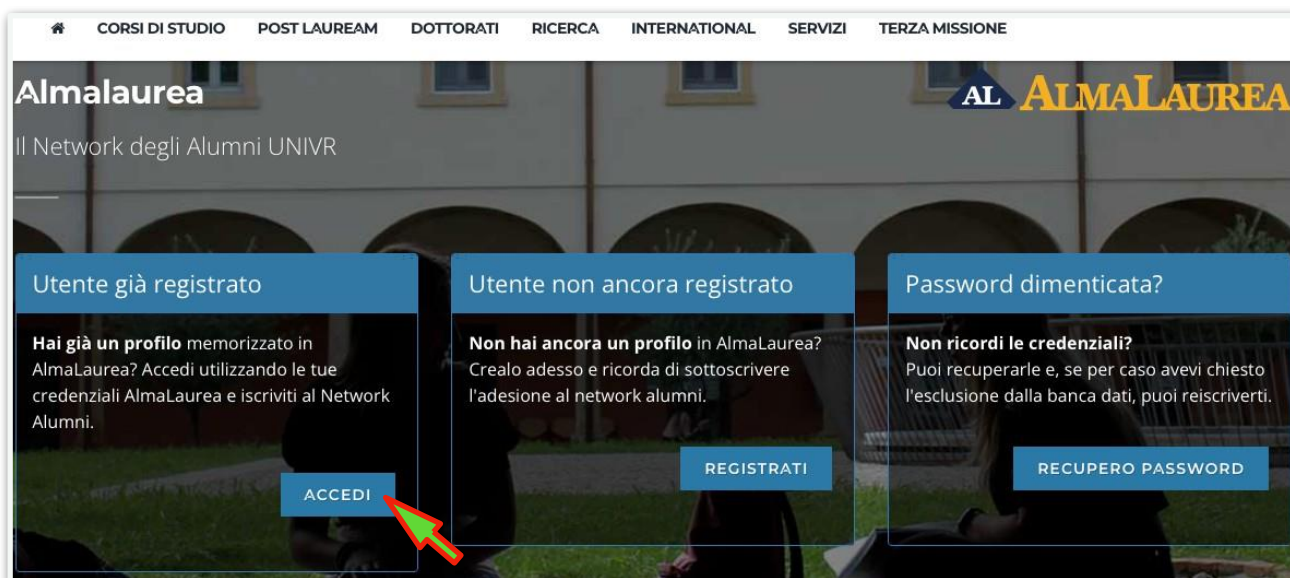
CORSI DI STUDIO POST LAUREAM DOTTORATI RICERCA INTERNATIONAL SERVIZI TERZA MISSIONE

Almalaurea

AL ALMALAUREA

Il Network degli Alumni UNIVR

Utente già registrato

**Hai già un profilo** memorizzato in AlmaLaurea? Accedi utilizzando le tue credenziali AlmaLaurea e iscriviti al Network Alumni.

ACCEDI

Utente non ancora registrato

**Non hai ancora un profilo** in AlmaLaurea? Crealo adesso e ricorda di sottoscrivere l'adesione al network alumni.

REGISTRATI

Password dimenticata?

**Non ricordi le credenziali?** Puoi recuperarle e, se per caso avevi chiesto l'esclusione dalla banca dati, puoi reiscriverti.

RECUPERO PASSWORD